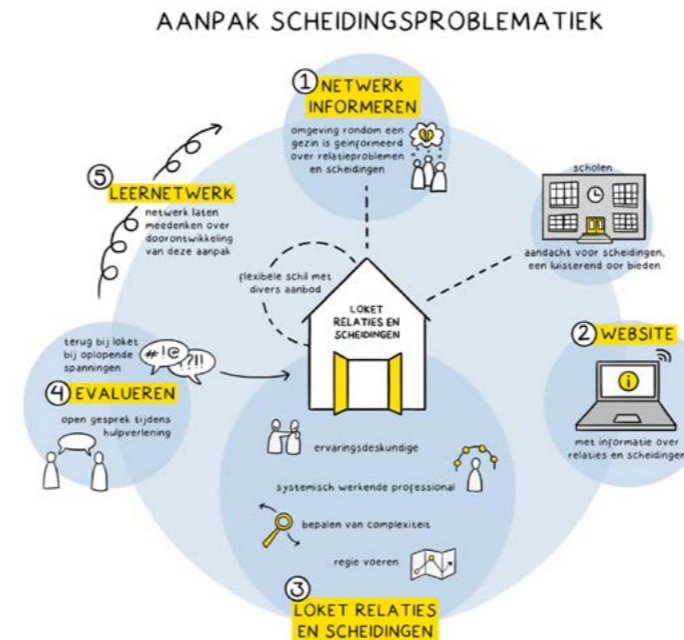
AANPAK SCHEIDINGSPROBLEMATIEK

1 NETWERK INFORMEREN
omgeving rondom een gezin is geïnformeerd over relatieproblemen en scheidingen

scholen
aandacht voor scheidingen, een luisterend oor bieden

5 LEERNETWERK
netwerk laten meedenken over doorontwikkeling van deze aanpak

flexibele schil met divers aanbod

LOKET RELATIES EN SCHEIDINGEN

2 WEBSITE
met informatie over relaties en scheidingen

terug bij loket bij oplopende spanningen
#!@ ?!!

4 EVALUEREN
open gesprek tijdens hulpverlening

ervaringsdeskundige
systemisch werkende professional
bepalen van complexiteit
regie voeren

3 LOKET RELATIES EN SCHEIDINGEN